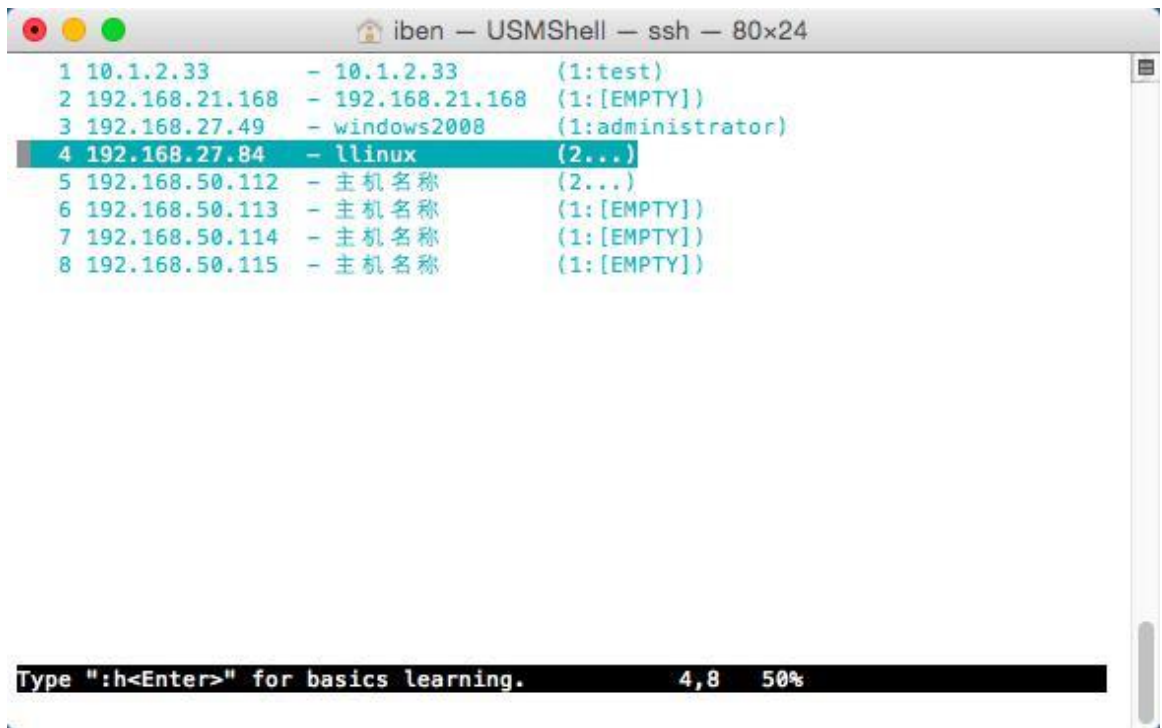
iben — USMShell — ssh — 80×24

1 10.1.2.33 - 10.1.2.33 (1:test)
2 192.168.21.168 - 192.168.21.168 (1:[EMPTY])
3 192.168.27.49 - windows2008 (1:administrator)
4 192.168.27.84 - llinux (2...)
5 192.168.50.112 - 主机名称 (2...)
6 192.168.50.113 - 主机名称 (1:[EMPTY])
7 192.168.50.114 - 主机名称 (1:[EMPTY])
8 192.168.50.115 - 主机名称 (1:[EMPTY])

Type ":h<Enter>" for basics learning. 4,8 50%